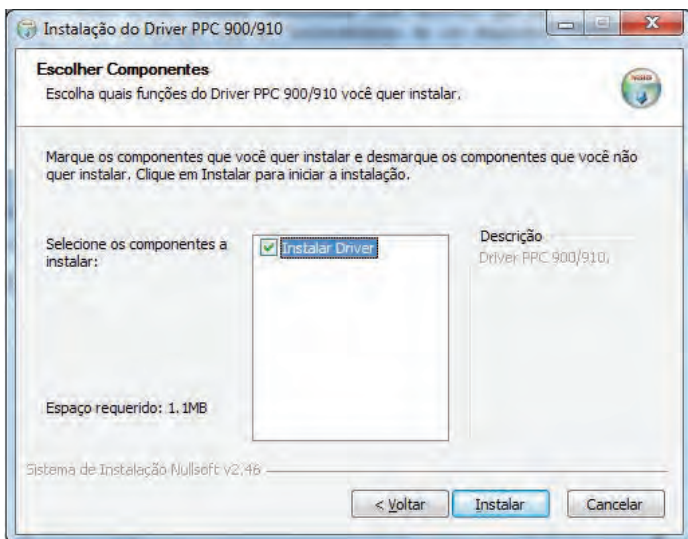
Instalação do Driver PPC 900/910

Escolher Componentes
Escolha quais funções do Driver PPC 900/910 você quer instalar.

Marque os componentes que você quer instalar e desmarque os componentes que você não quer instalar. Clique em Instalar para iniciar a instalação.

Selecione os componentes a instalar:

Instalar Driver

Descrição
Driver PPC 900/910.

Espaço requerido: 1.1MB

Sistema de Instalação Nullsoft v2.46

< Voltar
Instalar
Cancelar